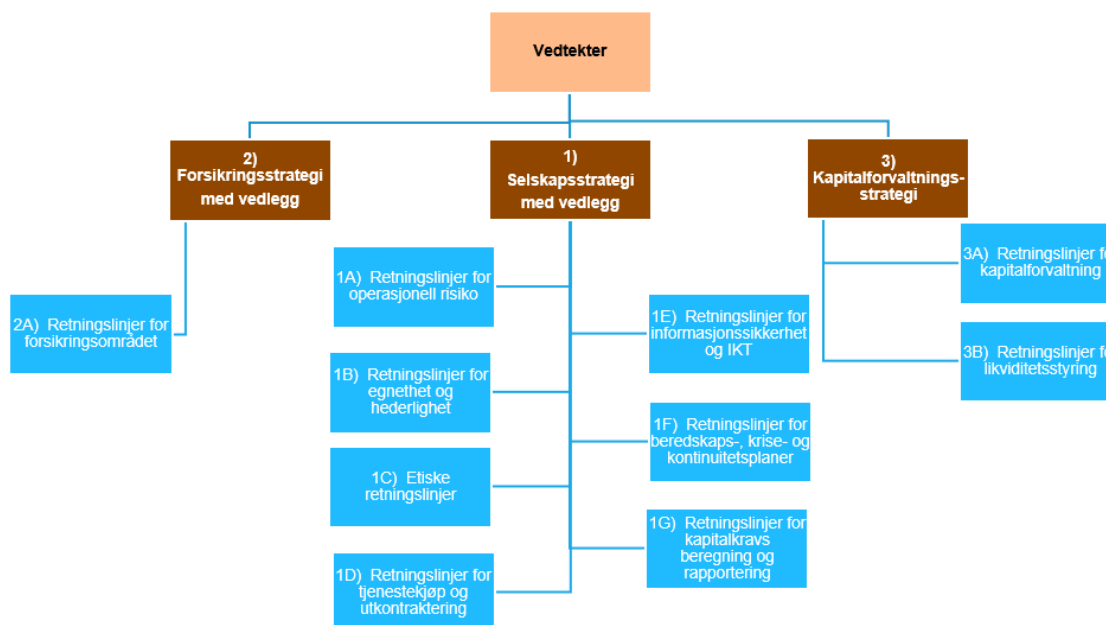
Vedtekter

2) Forsikringsstrategi med vedlegg

1) Selskapsstrategi med vedlegg

3) Kapitalforvaltningsstrategi

2A) Retningslinjer for forsikringsområdet

1A) Retningslinjer for operasjonell risiko

1B) Retningslinjer for egnethet og hederlighet

1C) Etiske retningslinjer

1D) Retningslinjer for tjenestekjøp og utkontraktering

1E) Retningslinjer for informasjonssikkerhet og IKT

1F) Retningslinjer for beredskaps-, krise- og kontinuitetsplaner

1G) Retningslinjer for kapitalkravs beregning og rapportering

3A) Retningslinjer fo kapitalforvaltning

3B) Retningslinjer fo likviditetsstyring